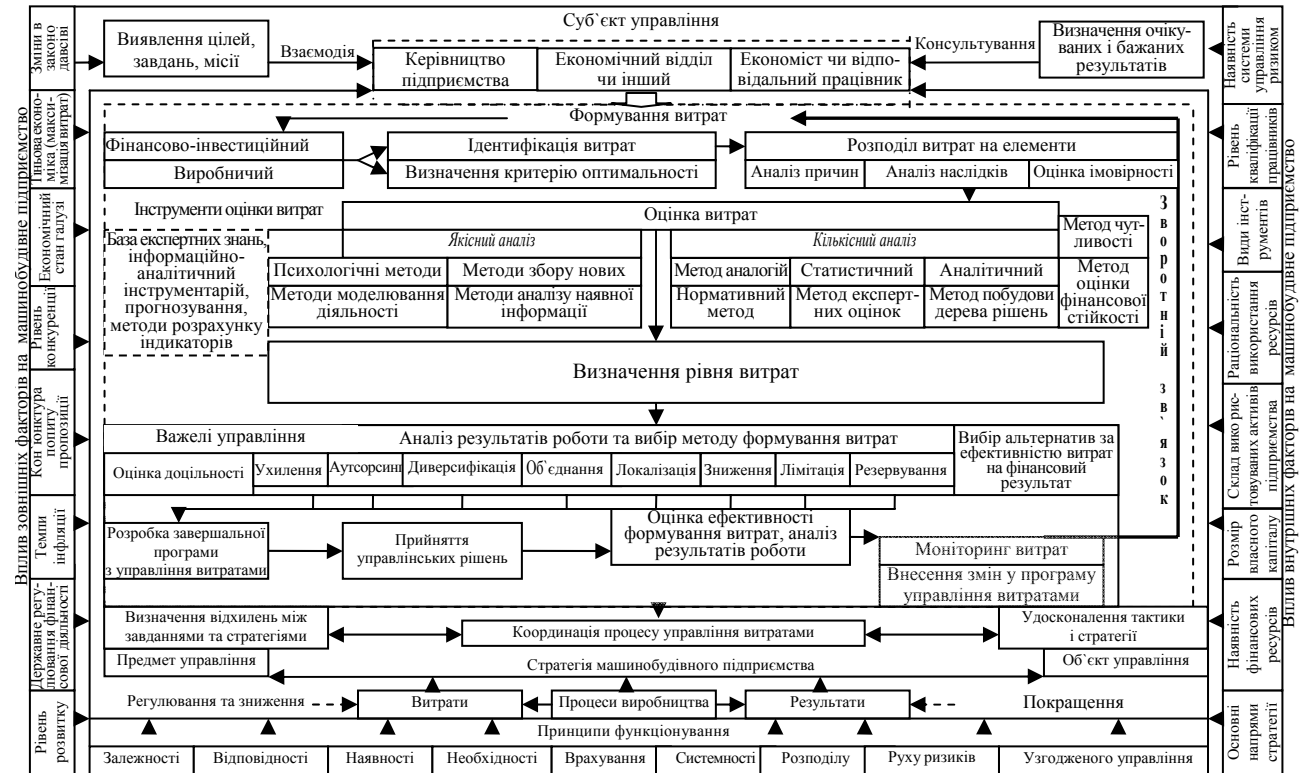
Зміни в законодавстві

Цінова економіка (максимізація витрат)

Економічний стан галузі

Рівень конкуренції

Кон'юнктура попиту пропозиції

Темпи інфляції

Державне регулювання фінансової діяльності

Рівень розвитку

Вплив зовнішніх факторів на машинобудівне підприємство

Суб`єкт управління

Виявлення цілей, завдань, місії

Взаємодія

Керівництво підприємства

Економічний відділ чи інший

Економіст чи відповідальний працівник

Консультування

Визначення очікуваних і бажаних результатів

Формування витрат

Фінансово-інвестиційний

Виробничий

Ідентифікація витрат

Визначення критерію оптимальності

Розподіл витрат на елементи

Аналіз причин

Аналіз наслідків

Оцінка імовірності

Інструменти оцінки витрат

Оцінка витрат

База експертних знань, інформаційно-аналітичний інструментарій, прогнозування, методи розрахунку індикаторів

Якісний аналіз

Психологічні методи

Методи збору нових

Методи моделювання діяльності

Методи аналізу наявної інформації

Кількісний аналіз

Метод аналогій

Статистичний

Аналітичний

Нормативний метод

Метод експертних оцінок

Метод побудови дерева рішень

Метод чутливості

Метод оцінки фінансової стійкості

Зворотній зв`язок

Визначення рівня витрат

Важелі управління

Аналіз результатів роботи та вибір методу формування витрат

Оцінка доцільності

Ухилення

Аутсорсинг

Диверсифікація

Об`єднання

Локалізація

Зниження

Лімітація

Резервування

Вибір альтернатив за ефективністю витрат на фінансовий результат

Розробка завершальної програми з управління витратами

Прийняття управлінських рішень

Оцінка ефективності формування витрат, аналіз результатів роботи

Моніторинг витрат

Внесення змін у програму управління витратами

Визначення відхилень між завданнями та стратегіями

Координація процесу управління витратами

Удосконалення тактики і стратегії

Предмет управління

Стратегія машинобудівного підприємства

Об`єкт управління

Регулювання та зниження

Витрати

Процеси виробництва

Результати

Покращення

Принципи функціонування

Залежності

Відповідності

Наявності

Необхідності

Врахування

Системності

Розподілу

Руху ризиків

Узгодженого управління

Наявність системи управління ризиком

Рівень кваліфікації працівників

Види інструментів

Раціональність використання ресурсів

Склад використовуваних активів підприємства

Розмір власного капіталу

Наявність фінансових ресурсів

Основні напрями стратегії

Вплив внутрішніх факторів на машинобудівне підприємство